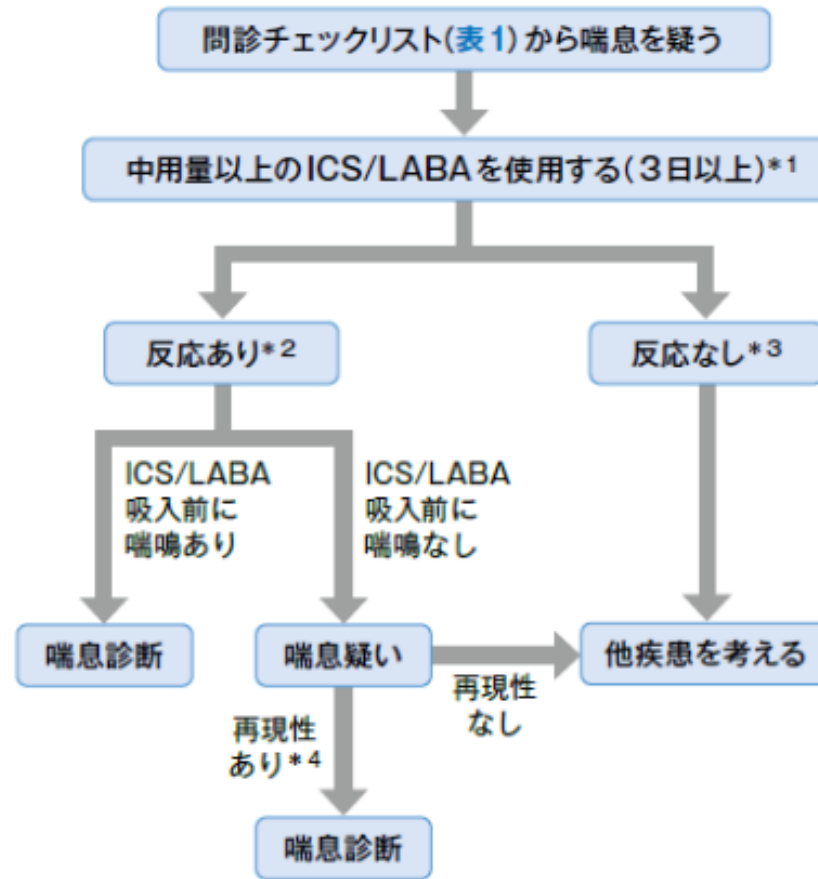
問診チェックリスト(表1)から喘息を疑う

中用量以上のICS/LABAを使用する(3日以上)*1

反応あり*2

反応なし*3

ICS/LABA 吸入前に 喘鳴あり

ICS/LABA 吸入前に 喘鳴なし

喘息診断

喘息疑い

他疾患を考える

再現性 なし

再現性 あり*4

喘息診断